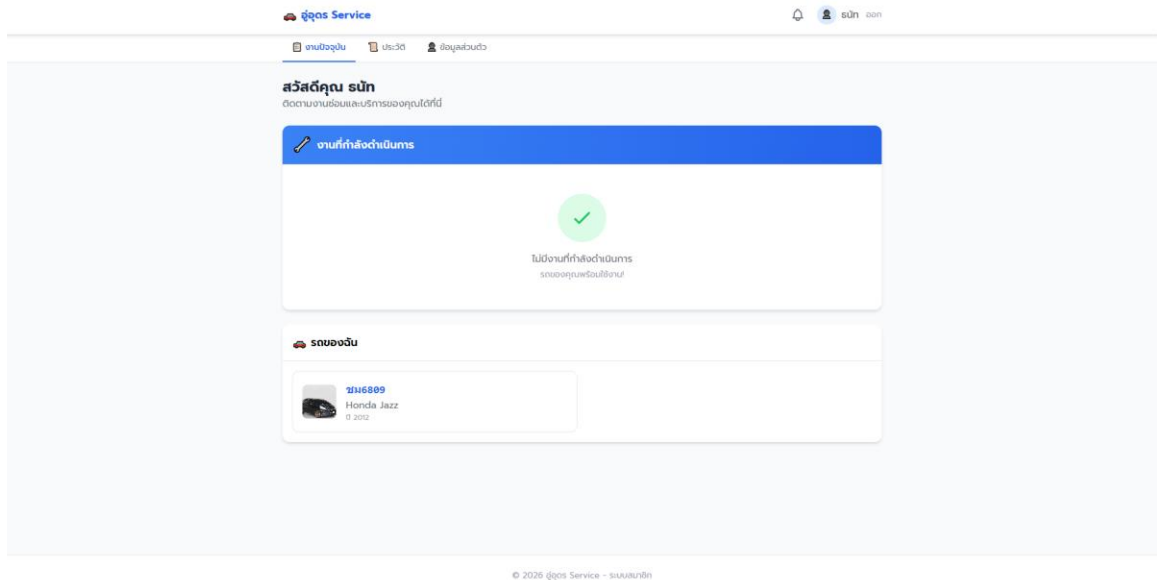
อู่อุดร Service

ธนัท ออก

งานปัจจุบัน ประวัติ ข้อมูลส่วนตัว

สวัสดีคุณ ธนัท
ติดตามงานซ่อมและบริการของคุณได้ที่นี่

งานที่กำลังดำเนินการ

ไม่มีงานที่กำลังดำเนินการ
รถของคุณพร้อมใช้งาน!

รถของฉัน

ชม6809
Honda Jazz
ปี 2012

© 2026 อู่อุดร Service - ระบบสมาชิก